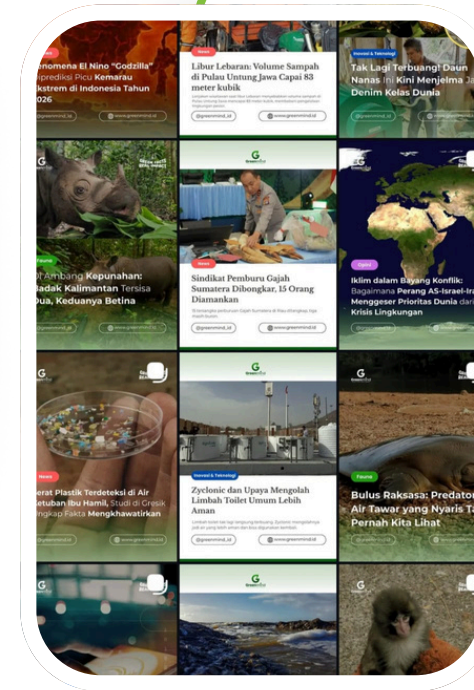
enomena El Nino "Godzilla" iprediksi Picu Kemarau kstrem di Indonesia Tahun 026

News
Libur Lebaran: Volume Sampah di Pulau Untung Jawa Capai 83 meter kubik

@greenmind_id
www.greenmind.id

Inovasi & Teknologi
Tak Lagi Terbuang! Daun Nanas Ini Kini Menjelma Ja Denim Kelas Dunia

Fauna
Ambang Kepunahan: Badak Kalimantan Tersisa Dua, Keduanya Betina

News
Sindikat Pemburu Gajah Sumatera Dibongkar, 15 Orang Diamankan

@greenmind_id
www.greenmind.id

Iklim dalam Bayang Konflik: Bagaimana Perang AS-Israel-Ira Menggeser Prioritas Dunia dari Krisis Lingkungan

News
erat Plastik Terdeteksi di Air etuban Ibu Hamil, Studi di Gresik ngkap Fakta Mengkhawatirkan

Inovasi & Teknologi
Zyclonic dan Upaya Mengolah Limbah Toilet Umum Lebih Aman

@greenmind_id
www.greenmind.id

Fauna
Bulus Raksasa: Predator Air Tawar yang Nyaris Ta Pernah Kita Lihat